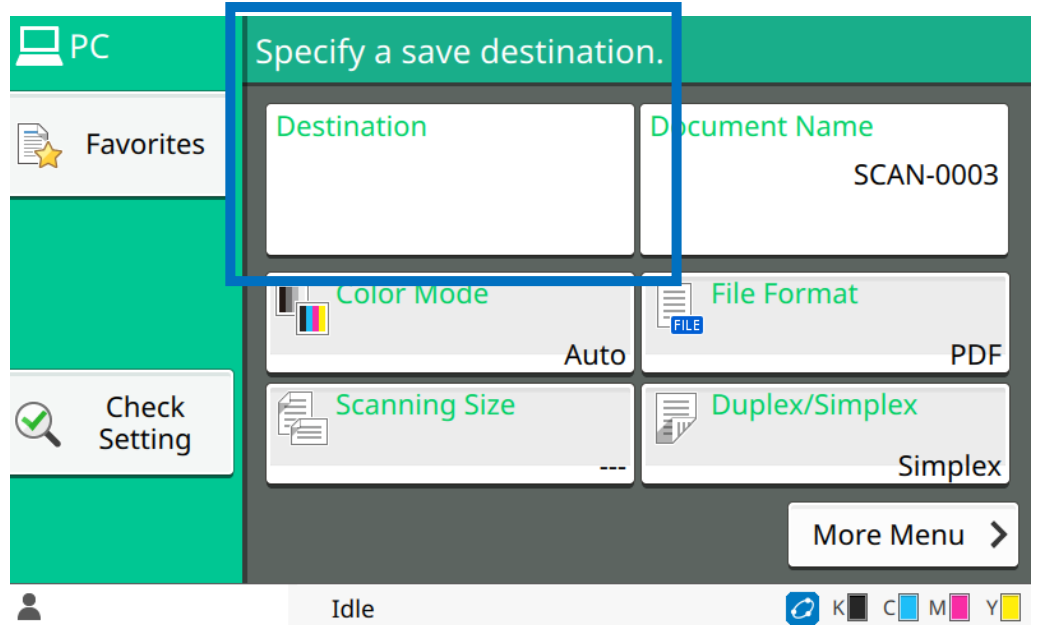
PC

Favorites

Check Setting

Specify a save destination.

Destination

Document Name
SCAN-0003

Color Mode
Auto

FILE
File Format
PDF

Scanning Size
---

Duplex/Simplex
Simplex

More Menu

Idle

K C M Y